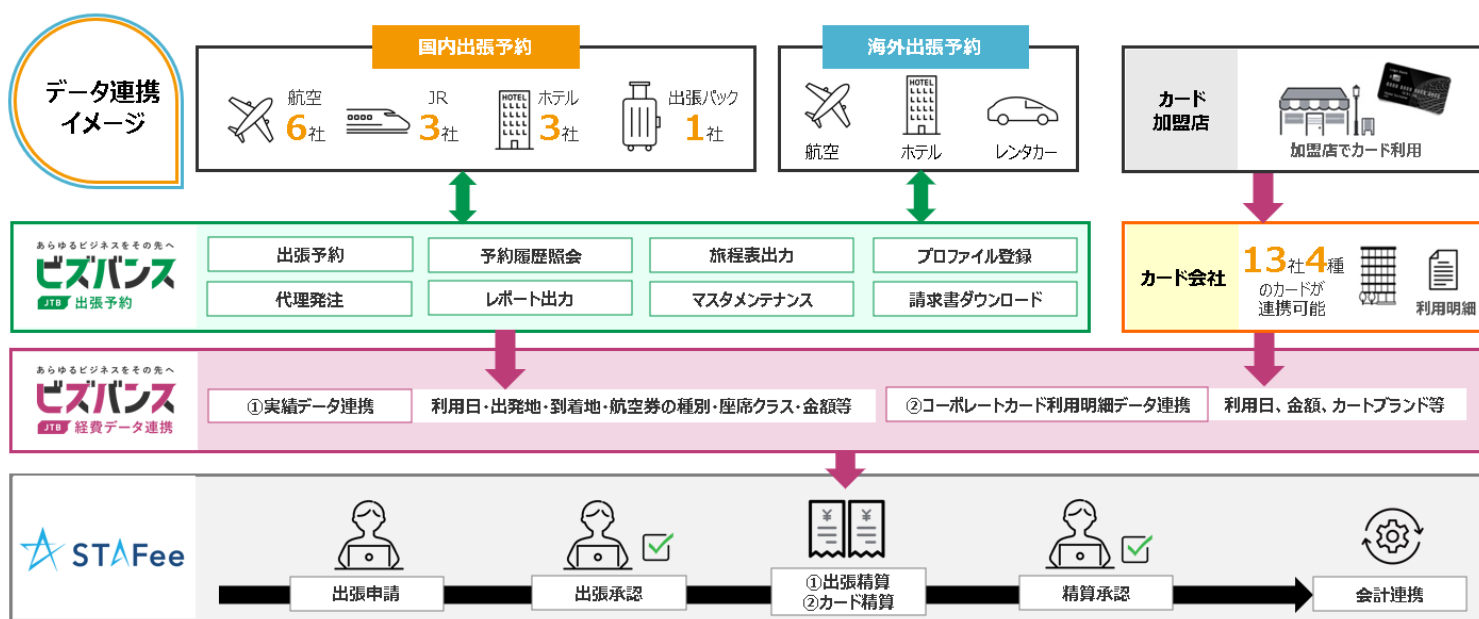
データ連携イメージ

国内出張予約

航空 6社
JR 3社
HOTEL
ホテル 3社
出張パック 1社

海外出張予約

航空
HOTEL
ホテル
レンタカー

カード加盟店

加盟店でカード利用

あらゆるビジネスをその先へ
ビズバンス
JTB 出張予約

出張予約
予約履歴照会
旅程表出力
プロファイル登録
代理発注
レポート出力
マスタメンテナンス
請求書ダウンロード

カード会社
13社4種のカードが連携可能
利用明細

あらゆるビジネスをその先へ
ビズバンス
JTB 経費データ連携

①実績データ連携
利用日・出発地・到着地・航空券の種別・座席クラス・金額等
②コーポレートカード利用明細データ連携
利用日、金額、カートブランド等

STAFee

¥ ¥

出張申請
出張承認
①出張精算
②カード精算
精算承認
会計連携